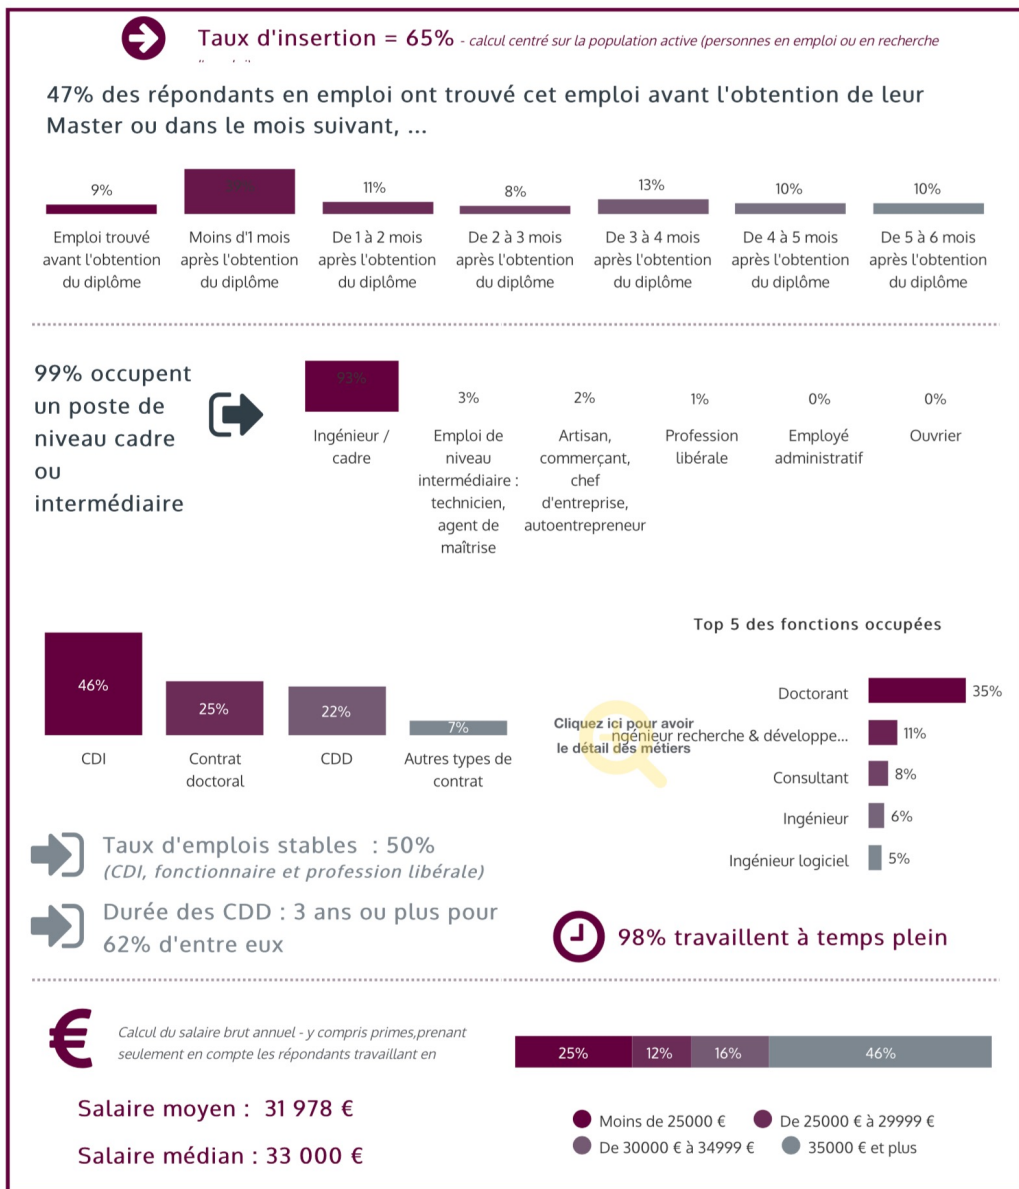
Taux d'insertion = 65% - calcul centré sur la population active (personnes en emploi ou en recherche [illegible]

47% des répondants en emploi ont trouvé cet emploi avant l'obtention de leur Master ou dans le mois suivant, ...

| 9% | 38% | 11% | 8% | 13% | 10% | 10% |
|---|---|---|---|---|---|---|
| Emploi trouvé avant l'obtention du diplôme | Moins d'1 mois après l'obtention du diplôme | De 1 à 2 mois après l'obtention du diplôme | De 2 à 3 mois après l'obtention du diplôme | De 3 à 4 mois après l'obtention du diplôme | De 4 à 5 mois après l'obtention du diplôme | De 5 à 6 mois après l'obtention du diplôme |

99% occupent un poste de niveau cadre ou intermédiaire

| 93% | 3% | 2% | 1% | 0% | 0% |
|---|---|---|---|---|---|
| Ingénieur / cadre | Emploi de niveau intermédiaire : technicien, agent de maîtrise | Artisan, commerçant, chef d'entreprise, autoentrepreneur | Profession libérale | Employé administratif | Ouvrier |

| 46% | 25% | 22% | 7% |
|---|---|---|---|
| CDI | Contrat doctoral | CDD | Autres types de contrat |

Top 5 des fonctions occupées

Cliquez ici pour avoir le détail des métiers

Doctorant 35%
Ingénieur recherche & développe... 11%
Consultant 8%
Ingénieur 6%
Ingénieur logiciel 5%

Taux d'emplois stables : 50%
(CDI, fonctionnaire et profession libérale)

Durée des CDD : 3 ans ou plus pour 62% d'entre eux

98% travaillent à temps plein

€

Calcul du salaire brut annuel - y compris primes,prenant seulement en compte les répondants travaillant en

25% 12% 16% 46%

Salaire moyen : 31 978 €

Salaire médian : 33 000 €

Moins de 25000 €
De 25000 € à 29999 €
De 30000 € à 34999 €
35000 € et plus